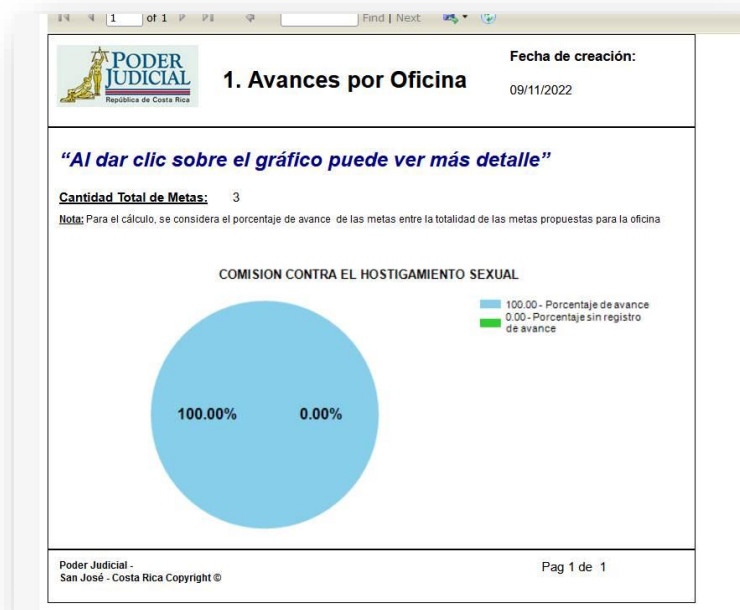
1 of 1 Find | Next

PODER JUDICIAL
República de Costa Rica

1. Avances por Oficina

Fecha de creación:
09/11/2022

“Al dar clic sobre el gráfico puede ver más detalle”

Cantidad Total de Metas: 3

Nota: Para el cálculo, se considera el porcentaje de avance de las metas entre la totalidad de las metas propuestas para la oficina

COMISION CONTRA EL HOSTIGAMIENTO SEXUAL

100.00 - Porcentaje de avance
0.00 - Porcentaje sin registro de avance

100.00%
0.00%

Poder Judicial -
San José - Costa Rica Copyright ©

Pag 1 de 1